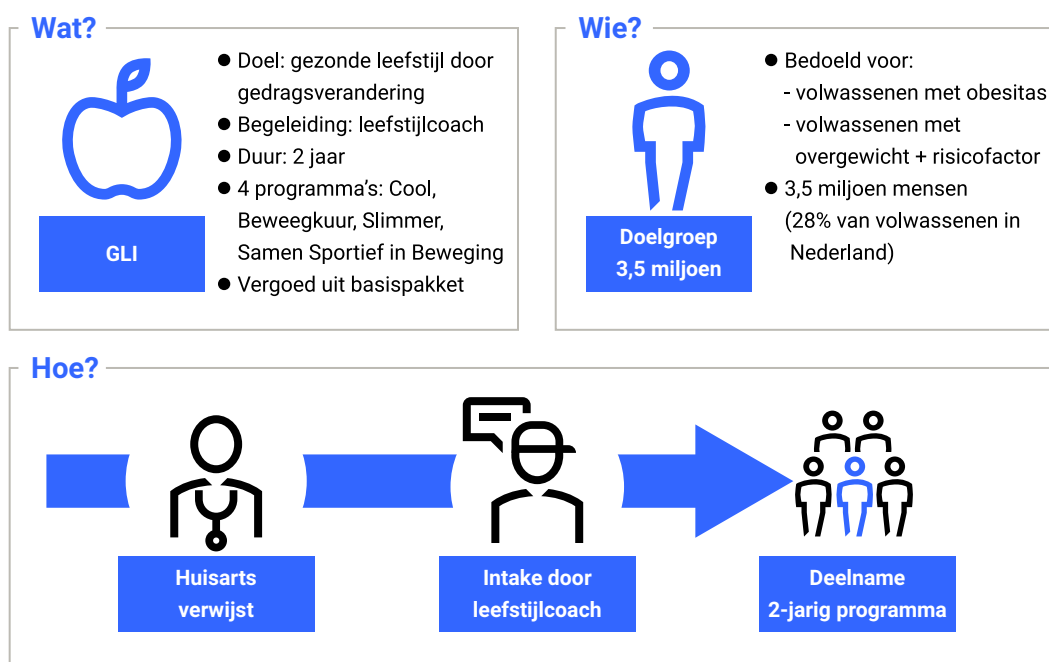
Wat?

GLI

- Doel: gezonde leefstijl door gedragsverandering
- Begeleiding: leefstijlcoach
- Duur: 2 jaar
- 4 programma's: Cool, Beweegkuur, Slimmer, Samen Sportief in Beweging
- Vergoed uit basispakket

Wie?

Doelgroep 3,5 miljoen

- Bedoeld voor:
 - volwassenen met obesitas
 - volwassenen met overgewicht + risicofactor
- 3,5 miljoen mensen (28% van volwassenen in Nederland)

Hoe?

Huisarts verwijst

Intake door leefstijlcoach

Deelname 2-jarig programma